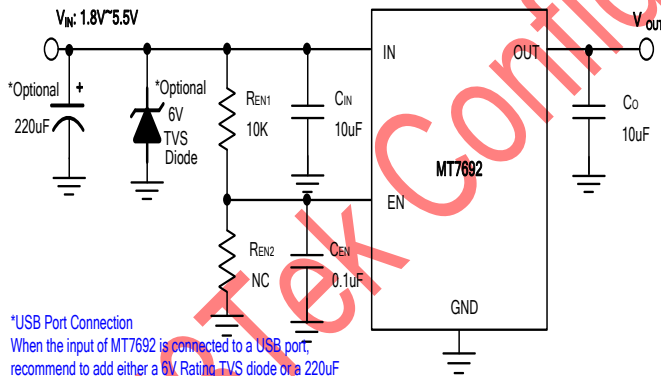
$V_{IN}$: 1.8V~5.5V

$V_{OUT}$

*Optional
+
220uF

*Optional
6V
TVS
Diode

$R_{EN1}$
10K

$C_{IN}$
10uF

IN

OUT

$C_O$
10uF

MT7692

EN

$R_{EN2}$
NC

$C_{EN}$
0.1uF

GND

*USB Port Connection
When the input of MT7692 is connected to a USB port, recommend to add either a 6V Rating TVS diode or a 220uF

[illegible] Tek Confi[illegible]